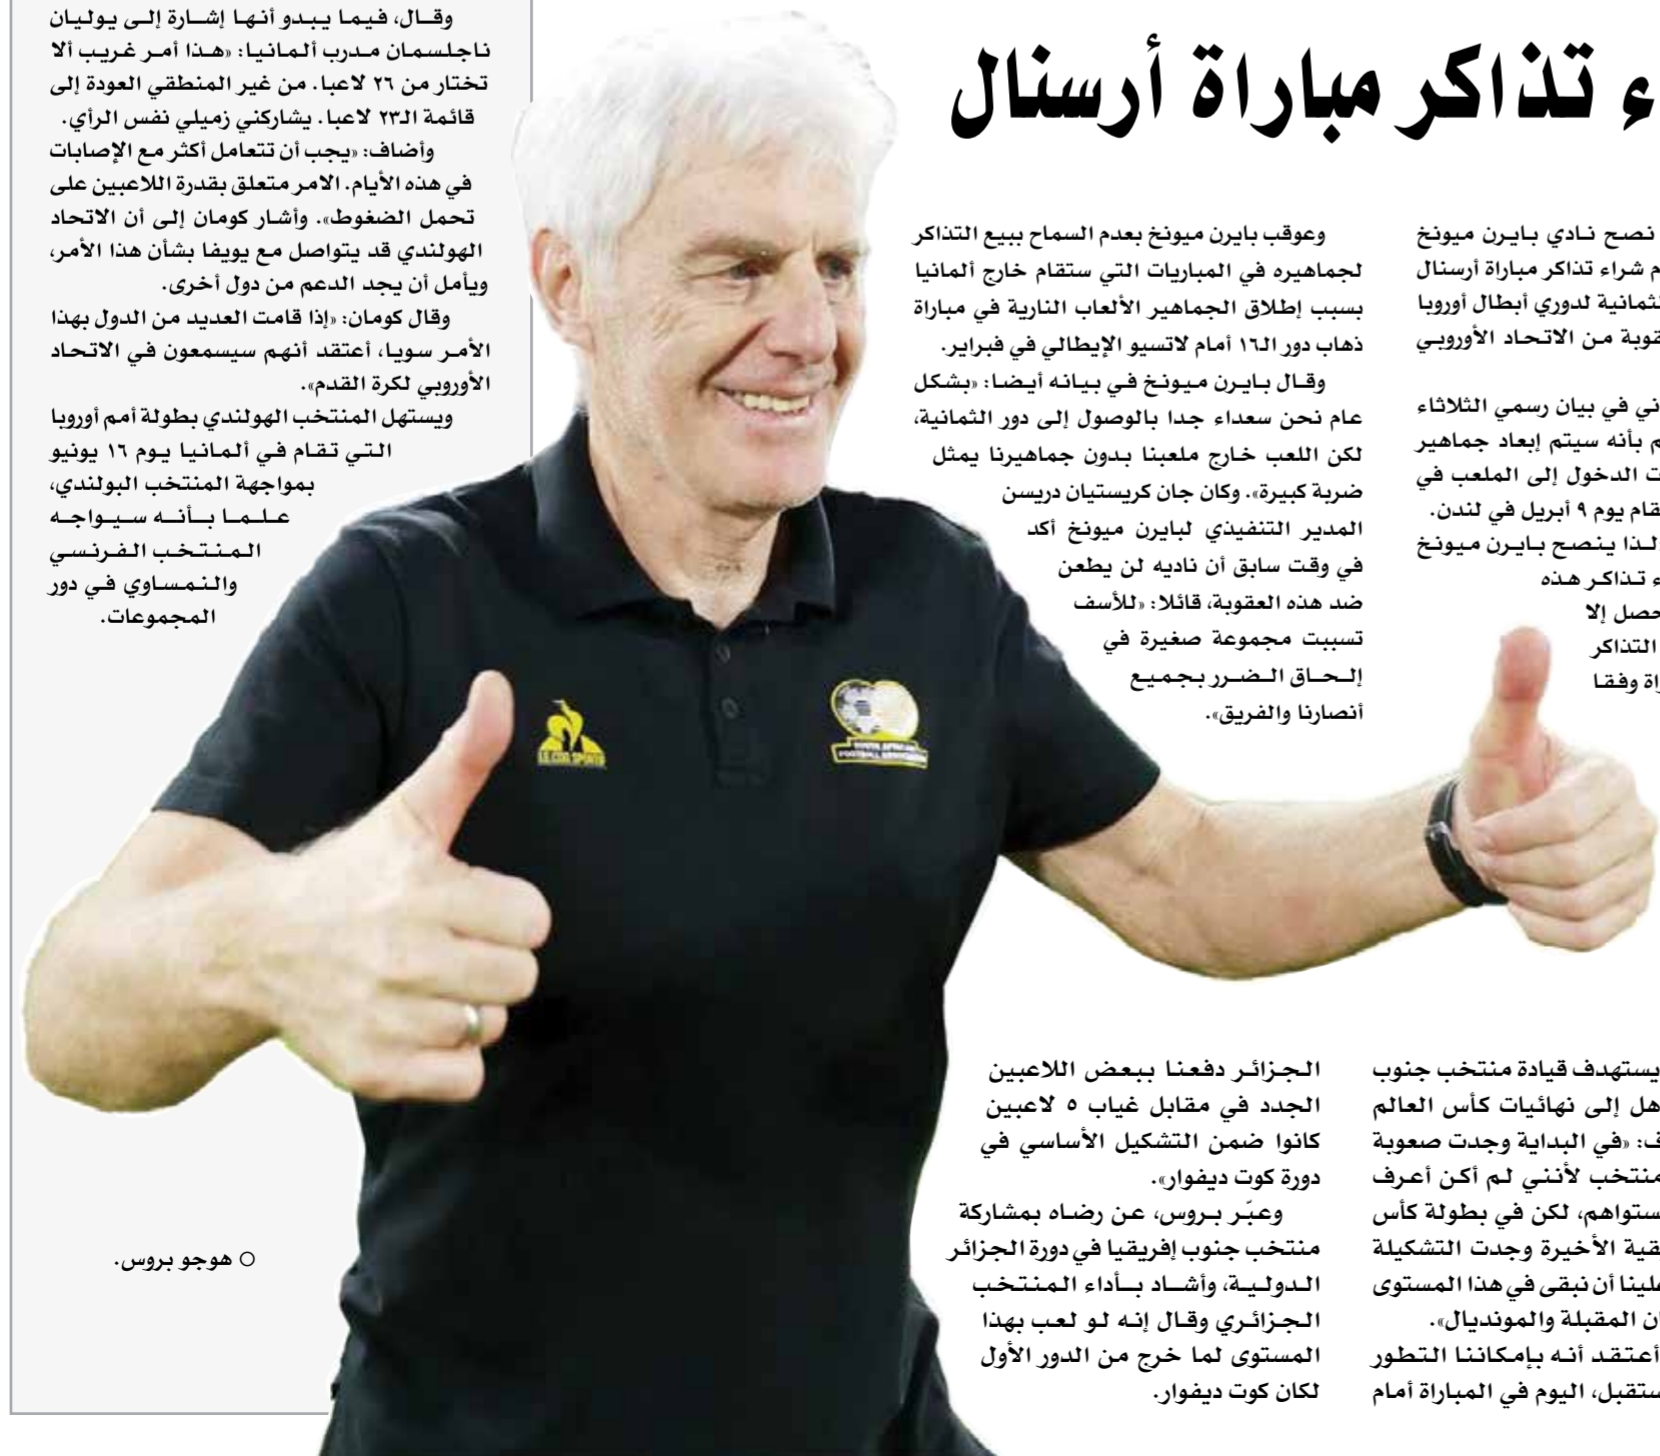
ء تذاكر مباراة أرسنال

نصح نادي بايرن ميونخ
م شراء تذاكر مباراة أرسنال
ثمانية لدوري أبطال أوروبا
قوبة من الاتحاد الأوروبي

ني في بيان رسمي الثلاثاء
م بأنه سيتم إبعاد جماهير
ت الدخول إلى الملعب في
قام يوم ٩ أبريل في لندن.
لذا ينصح بايرن ميونخ
ء تذاكر هذه
حصل إلا
التذاكر
اة وفقا

وعوقب بايرن ميونخ بعدم السماح ببيع التذاكر لجماهيره في المباريات التي ستقام خارج ألمانيا بسبب إطلاق الجماهير الألعاب النارية في مباراة ذهاب دور الـ١٦ أمام لاتسيو الإيطالي في فبراير.

وقال بايرن ميونخ في بيانه أيضا: «بشكل عام نحن سعداء جدا بالوصول إلى دور الثمانية، لكن اللعب خارج ملعبنا بدون جماهيرنا يمثل ضربة كبيرة». وكان جان كريستيان دريسن المدير التنفيذي لبايرن ميونخ أكد في وقت سابق أن ناديه لن يطعن ضد هذه العقوبة، قائلا: «للأسف تسببت مجموعة صغيرة في إلحاق الضرر بجميع أنصارنا والفريق».

وقال، فيما يبدو أنها إشارة إلى يوليان ناجلسمان مدرب ألمانيا: «هذا أمر غريب ألا تختار من ٢٦ لاعبا. من غير المنطقي العودة إلى قائمة الـ٢٣ لاعبا. يشاركني زميلي نفس الرأي.

وأضاف: «يجب أن تتعامل أكثر مع الإصابات في هذه الأيام. الامر متعلق بقدرة اللاعبين على تحمل الضغوط». وأشار كومان إلى أن الاتحاد الهولندي قد يتواصل مع يويفا بشأن هذا الأمر، ويأمل أن يجد الدعم من دول أخرى.

وقال كومان: «إذا قامت العديد من الدول بهذا الأمر سويا، أعتقد أنهم سيسمعون في الاتحاد الأوروبي لكرة القدم».

ويستهل المنتخب الهولندي بطولة أمم أوروبا التي تقام في ألمانيا يوم ١٦ يونيو بمواجهة المنتخب البولندي، علما بأنه سيواجه المنتخب الفرنسي والنمساوي في دور المجموعات.

يستهدف قيادة منتخب جنوب
هل إلى نهائيات كأس العالم
ف: «في البداية وجدت صعوبة
منتخب لأنني لم أكن أعرف
ستواهم، لكن في بطولة كأس
قية الأخيرة وجدت التشكيلة
علينا أن نبقى في هذا المستوى
ان المقبلة والمونديال».
أعتقد أنه بإمكاننا التطور
ستقبل، اليوم في المباراة أمام

الجزائر دفعنا ببعض اللاعبين الجدد في مقابل غياب ٥ لاعبين كانوا ضمن التشكيل الأساسي في دورة كوت ديفوار».

وعبّر بروس، عن رضاه بمشاركة منتخب جنوب إفريقيا في دورة الجزائر الدولية، وأشاد بأداء المنتخب الجزائري وقال إنه لو لعب بهذا المستوى لما خرج من الدور الأول لكان كوت ديفوار.

○ هوجو بروس.